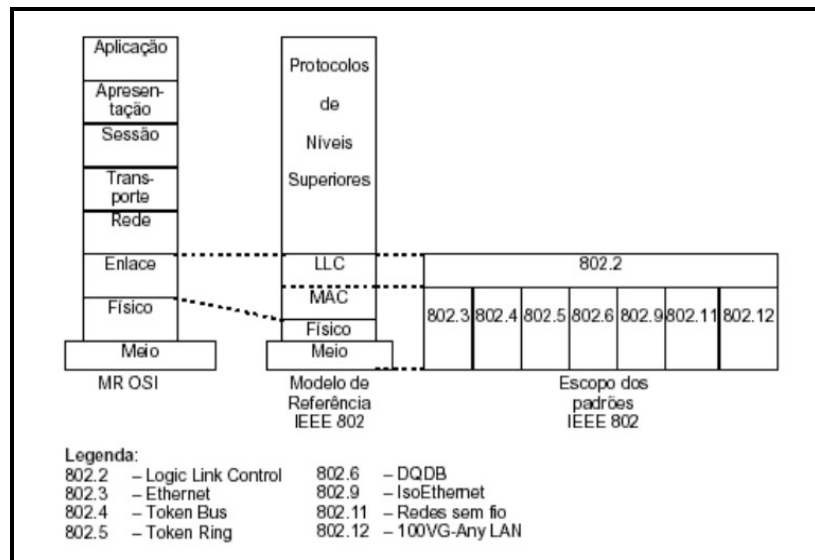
Aplicação

Apresentação

Sessão

Transporte

Rede

Enlace

Físico

Meio

MR OSI

Protocolos de Níveis Superiores

LLC

MAC

Físico

Meio

Modelo de Referência IEEE 802

802.2

| 802.3 | 802.4 | 802.5 | 802.6 | 802.9 | 802.11 | 802.12 |
|---|---|---|---|---|---|---|

Escopo dos padrões IEEE 802

Legenda:
802.2 – Logic Link Control
802.3 – Ethernet
802.4 – Token Bus
802.5 – Token Ring

802.6 – DQDB
802.9 – IsoEthernet
802.11 – Redes sem fio
802.12 – 100VG-Any LAN